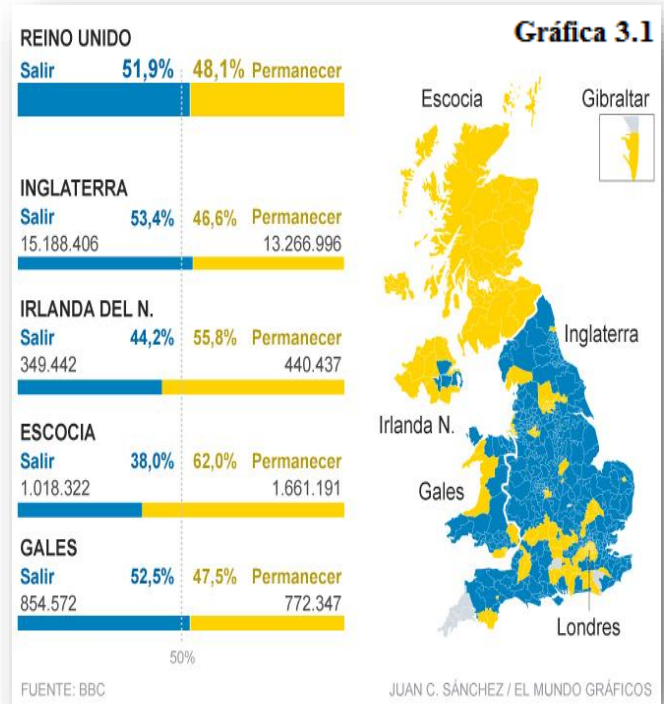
Gráfica 3.1

REINO UNIDO
Salir 51,9% 48,1% Permanecer

INGLATERRA
Salir 53,4% 46,6% Permanecer
15.188.406 13.266.996

IRLANDA DEL N.
Salir 44,2% 55,8% Permanecer
349.442 440.437

ESCOCIA
Salir 38,0% 62,0% Permanecer
1.018.322 1.661.191

GALES
Salir 52,5% 47,5% Permanecer
854.572 772.347

50%

Escocia
Gibraltar
Inglaterra
Irlanda N.
Gales
Londres

FUENTE: BBC
JUAN C. SÁNCHEZ / EL MUNDO GRÁFICOS